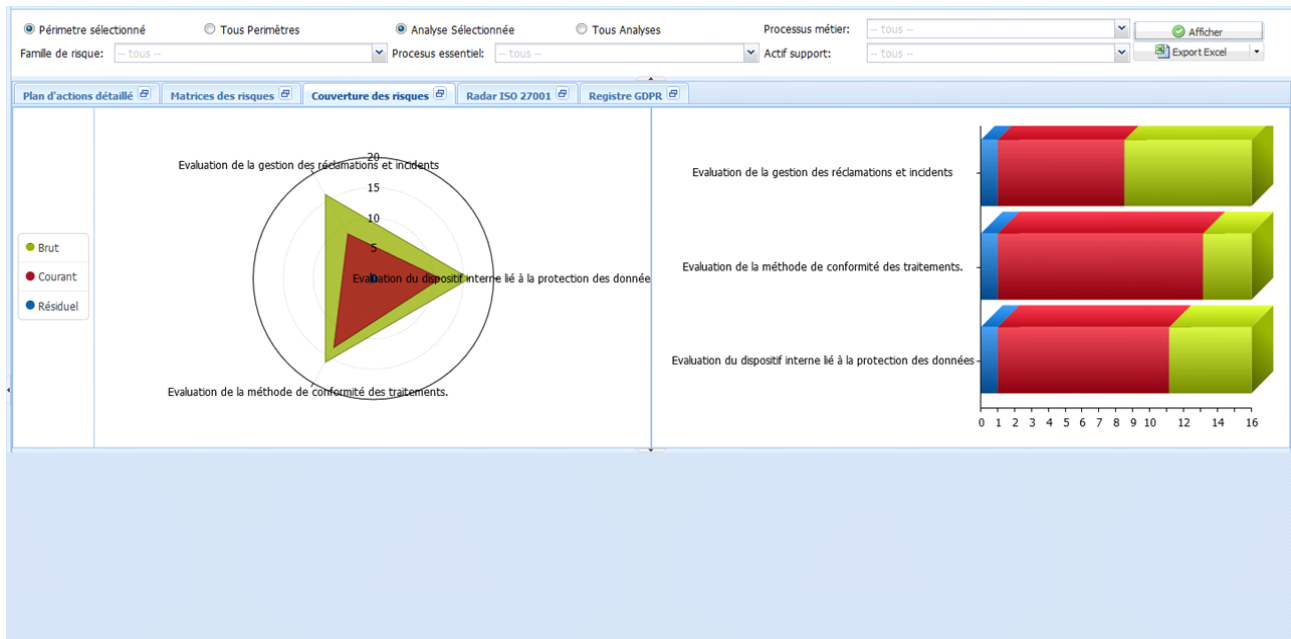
Périmetre sélectionné  Tous Perimètres  Analyse Sélectionnée  Tous Analyses  Processus métier: -- tous --  Afficher
Famille de risque: -- tous --  Procesus essentiel: -- tous --  Actif support: -- tous --  Export Excel

Plan d'actions détaillé  Matrices des risques  Couverture des risques  Radar ISO 27001  Registre GDPR

Brut
Courant
Résiduel

20
15
10
5
0
Evaluation de la gestion des réclamations et incidents
Evaluation du dispositif interne lié à la protection des donnée
Evaluation de la méthode de conformité des traitements.

Evaluation de la gestion des réclamations et incidents
Evaluation de la méthode de conformité des traitements.
Evaluation du dispositif interne lié à la protection des données
0 1 2 3 4 5 6 7 8 9 10 12 14 16